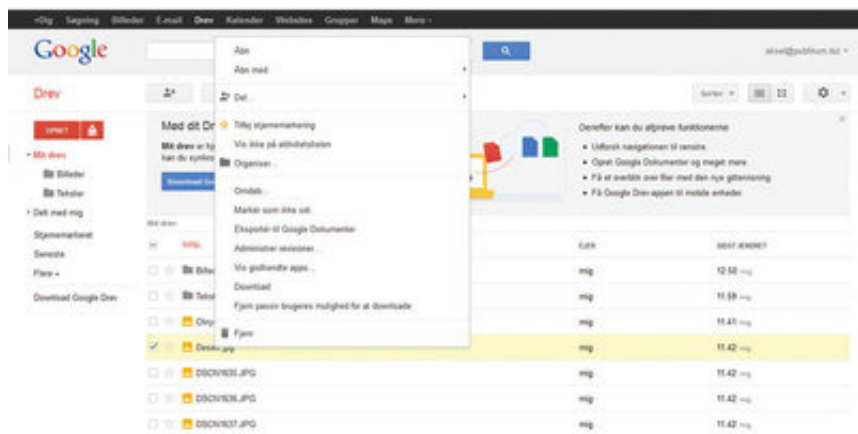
+Dig Søgning Billeder E-mail Drev Kalender Websites Grupper Maps Mere

Google

aksel@politikum.dz

Drev

OPRET

Mit drev
Billeder
Tekster
Delt med mig
Stjernemarkeret
Seneste
Flere
Download Google Drev

Mød dit Dr
Mit drev er lig
kan du synkro
Download Drev

Derefter kan du afprøve funktionerne
Udforsk navigationen til venstre.
Opret Google Dokumenter og meget mere.
Få et overblik over filer med den nye gittervisning
Få Google Drev-appen til mobile enheder.

Mit drev
TITEL
EJER
SIDST ÆNDRET
Biller mig 12.58 mig
Tekst mig 11.59 mig
Ohry mig 11.41 mig
Desk .jpg mig 11.42 mig
DSCN1635.JPG mig 11.42 mig
DSCN1636.JPG mig 11.42 mig
DSCN1637.JPG mig 11.42 mig

Åbn
Åbn med
Del...
Tilføj stjernemarkering
Vis ikke på aktivitetslisten
Organiser...
Omdøb...
Markér som ikke set
Eksportér til Google Dokumenter
Administrer revisioner...
Vis godkendte apps...
Download
Fjern pasoin brugeres mulighed for at downloade
Fjern

Sorter